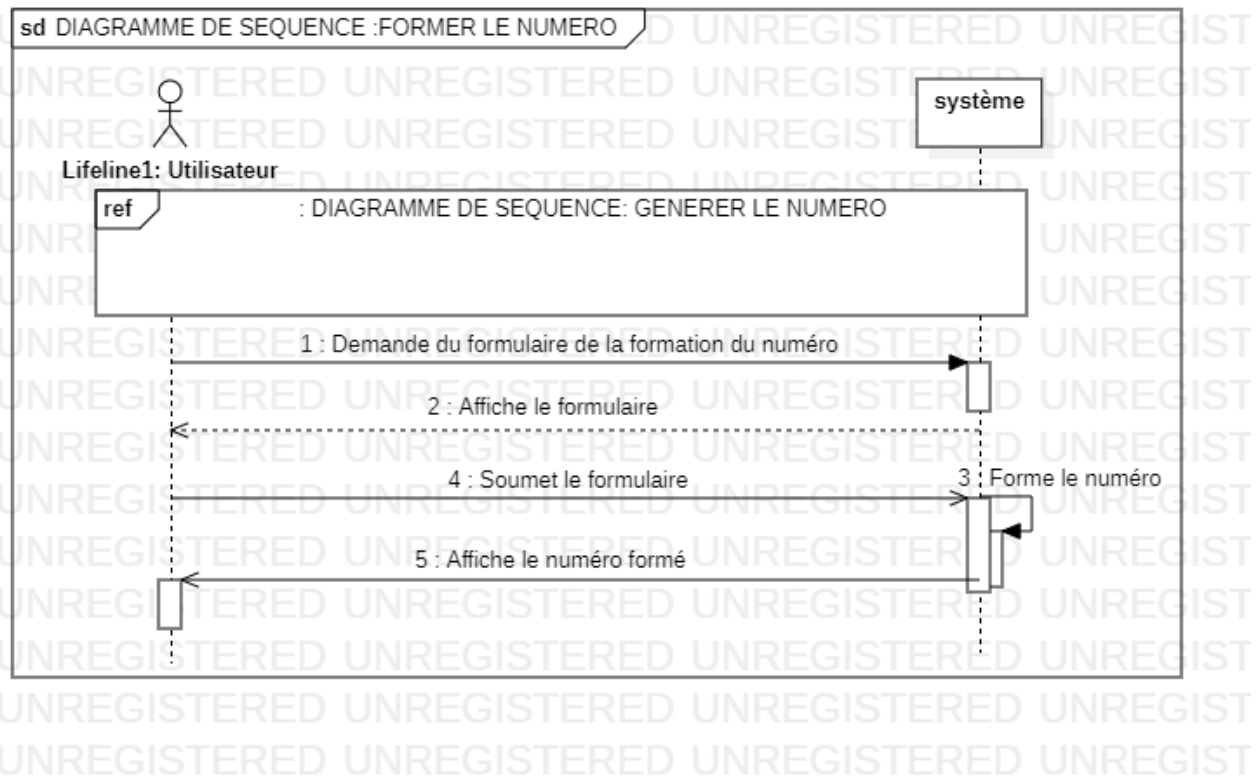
sd DIAGRAMME DE SEQUENCE :FORMER LE NUMERO

système

Lifeline1: Utilisateur

ref : DIAGRAMME DE SEQUENCE: GENERER LE NUMERO

1 : Demande du formulaire de la formation du numéro

2 : Affiche le formulaire

4 : Soumet le formulaire

3 : Forme le numéro

5 : Affiche le numéro formé

UNREGISTERED UNREGISTERED UNREGISTERED UNREGIST
UNREGISTERED UNREGISTERED UNREGISTERED UNREGIST